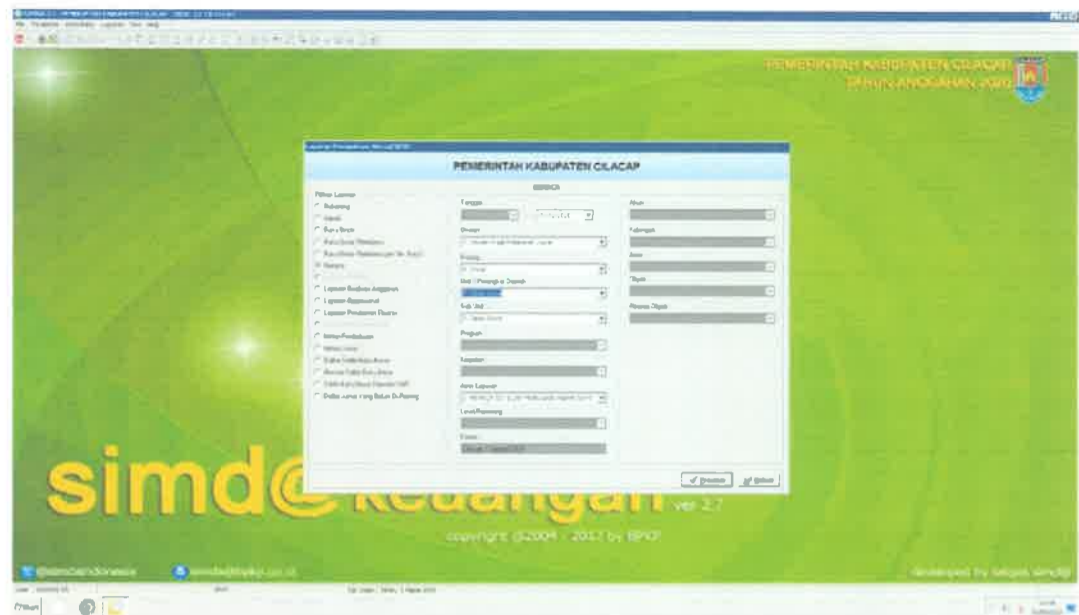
PEMERINTAH KABUPATEN CILACAP
TAHUN ANGGARAN 2020

PEMERINTAH KABUPATEN CILACAP

Pilihan Laporan
Rekening
Jurnal
Buku Besar
Neraca
Laporan Realisasi Anggaran
Laporan Operasional
Laporan Perubahan Ekuitas

Tanggal
Urusan
Bidang
Unit / Perangkat Daerah
Sub Unit
Program
Kegiatan
Jenis Laporan
Level/Rekening
Format

Akun
Kelompok
Jenis
Objek
Rincian Objek

Preview
Keluar

simd@keuangan ver 2.7

copyright ©2004 - 2017 by BPKP

@simdaindonesia
simda@bpkp.go.id

developed by satgas simda